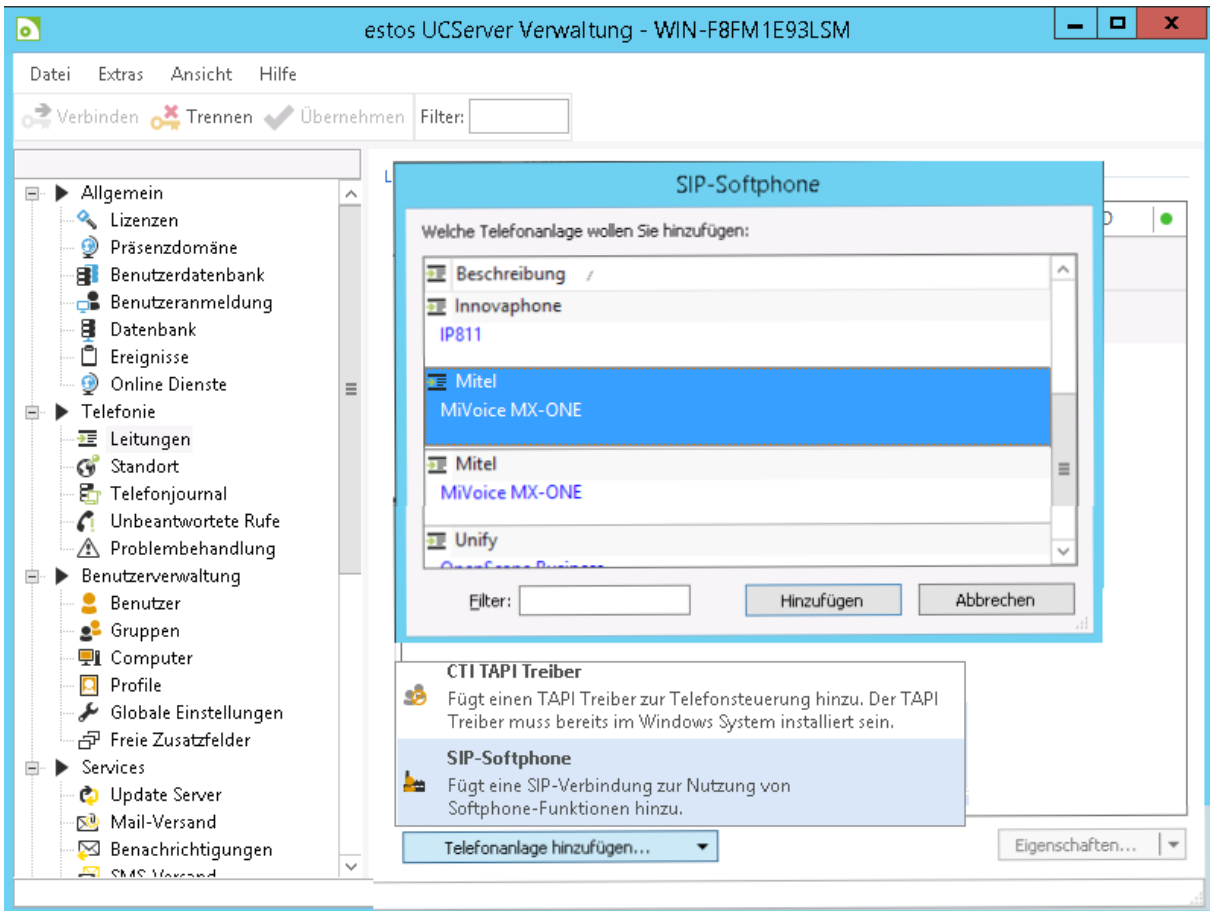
estos UCServer Verwaltung - WIN-F8FM1E93LSM

Datei Extras Ansicht Hilfe

Verbinden Trennen Übernehmen Filter:

Allgemein
Lizenzen
Präsenzdomäne
Benutzerdatenbank
Benutzeranmeldung
Datenbank
Ereignisse
Online Dienste
Telefonie
Leitungen
Standort
Telefonjournal
Unbeantwortete Rufe
Problembehandlung
Benutzerverwaltung
Benutzer
Gruppen
Computer
Profile
Globale Einstellungen
Freie Zusatzfelder
Services
Update Server
Mail-Versand
Benachrichtigungen
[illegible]

SIP-Softphone

Welche Telefonanlage wollen Sie hinzufügen:

Beschreibung
Innovaphone
IP811
Mitel
MiVoice MX-ONE
Mitel
MiVoice MX-ONE
Unify
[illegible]

Filter:
Hinzufügen
Abbrechen

CTI TAPI Treiber
Fügt einen TAPI Treiber zur Telefonsteuerung hinzu. Der TAPI Treiber muss bereits im Windows System installiert sein.

SIP-Softphone
Fügt eine SIP-Verbindung zur Nutzung von Softphone-Funktionen hinzu.

Telefonanlage hinzufügen...

Eigenschaften...